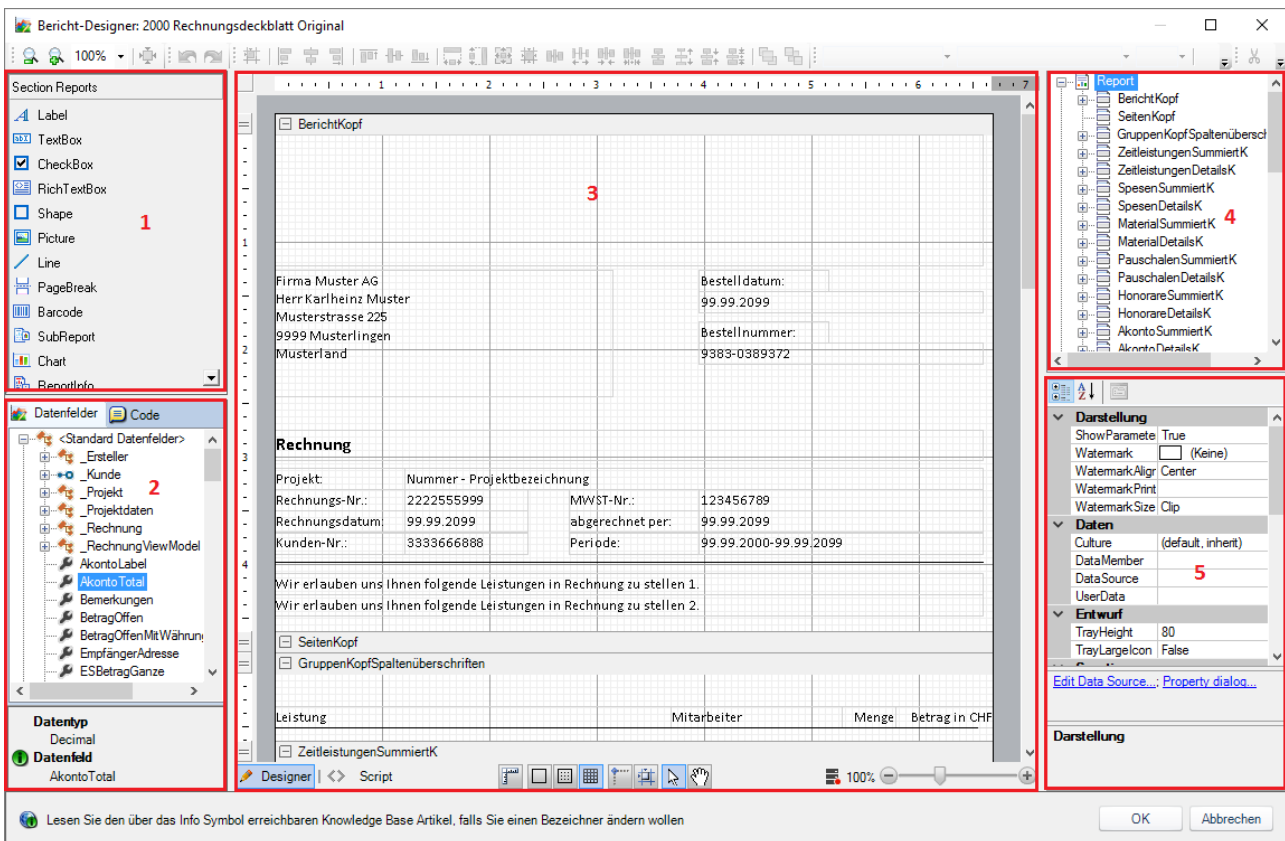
Bericht-Designer: 2000 Rechnungsdeckblatt Original

100%

Section Reports
Label
TextBox
CheckBox
RichTextBox
Shape
Picture
Line
PageBreak
Barcode
SubReport
Chart
ReportInfo

1

Datenfelder Code
<Standard Datenfelder>
_Ersteller
_Kunde
_Projekt
_Projektdaten
_Rechnung
_RechnungViewModel
AkontoLabel
AkontoTotal
Bemerkungen
BetragOffen
BetragOffenMitWährun
EmpfängerAdresse
ESBetragGanze

2

Datentyp
Decimal
Datenfeld
AkontoTotal

1 2 3 4 5 6 7

BerichtKopf

3

Firma Muster AG
Herr Karlheinz Muster
Musterstrasse 225
9999 Musterlingen
Musterland

Bestelldatum:
99.99.2099
Bestellnummer:
9383-0389372

Rechnung

| Projekt: | Nummer - Projektbezeichnung | | |
|---|---|---|---|
| Rechnungs-Nr.: | 2222555999 | MWST-Nr.: | 123456789 |
| Rechnungsdatum: | 99.99.2099 | abgerechnet per: | 99.99.2099 |
| Kunden-Nr.: | 3333666888 | Periode: | 99.99.2000-99.99.2099 |

Wir erlauben uns Ihnen folgende Leistungen in Rechnung zu stellen 1.
Wir erlauben uns Ihnen folgende Leistungen in Rechnung zu stellen 2.

SeitenKopf
GruppenKopfSpaltenüberschriften
Leistung Mitarbeiter Menge Betrag in CHF
ZeitleistungenSummiertK

Designer Script
100%

Report
BerichtKopf
SeitenKopf
GruppenKopfSpaltenübersch
ZeitleistungenSummiertK
ZeitleistungenDetailsK
SpesenSummiertK
SpesenDetailsK
MaterialSummiertK
MaterialDetailsK
PauschalenSummiertK
PauschalenDetailsK
HonorareSummiertK
HonorareDetailsK
AkontoSummiertK
AkontoDetailsK

4

Darstellung
ShowParamete True
Watermark (Keine)
WatermarkAlign Center
WatermarkPrint
WatermarkSize Clip
Daten
Culture (default, inherit)
DataMember
DataSource
UserData
Entwurf
TrayHeight 80
TrayLargeIcon False

5

Edit Data Source...; Property dialog...

Darstellung

Lesen Sie den über das Info Symbol erreichbaren Knowledge Base Artikel, falls Sie einen Bezeichner ändern wollen
OK
Abbrechen